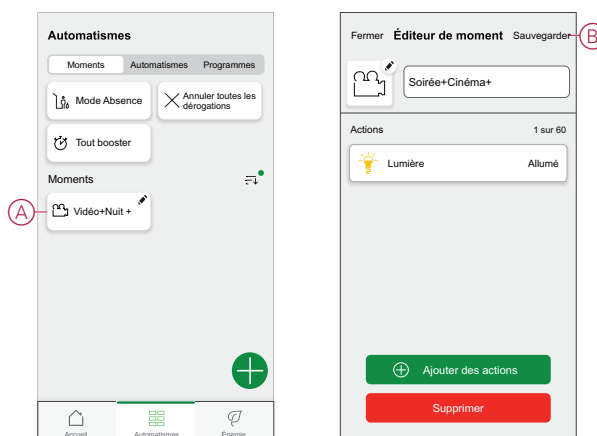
Automatismes

Moments | Automatismes | Programmes

Mode Absence

Annuler toutes les dérogations

Tout booster

Moments

A

Vidéo+Nuit +

Accueil | Automatismes | Énergie

Fermer Éditeur de moment Sauvegarder

B

Soirée+Cinéma+

Actions 1 sur 60

Lumière Allumé

Ajouter des actions

Supprimer